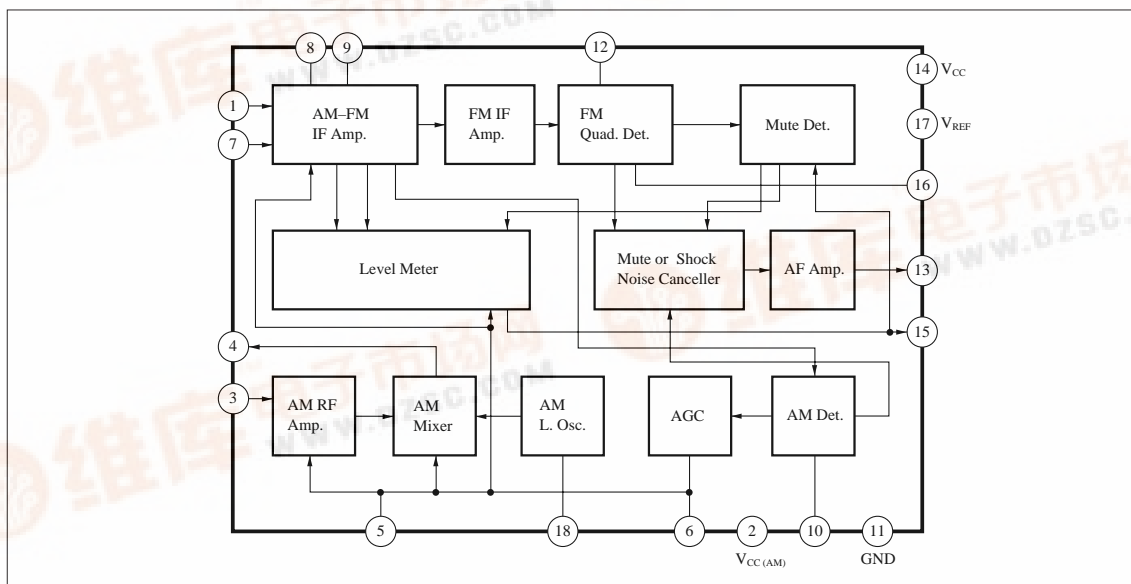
8
9
12
14 $V_{CC}$
1
7
AM–FM IF Amp.
FM IF Amp.
FM Quad. Det.
Mute Det.
17 $V_{REF}$
16
Level Meter
Mute or Shock Noise Canceller
AF Amp.
13
15
4
3
AM RF Amp.
AM Mixer
AM L. Osc.
AGC
AM Det.
5
18
6
2
10
11
$V_{CC\,(AM)}$
GND